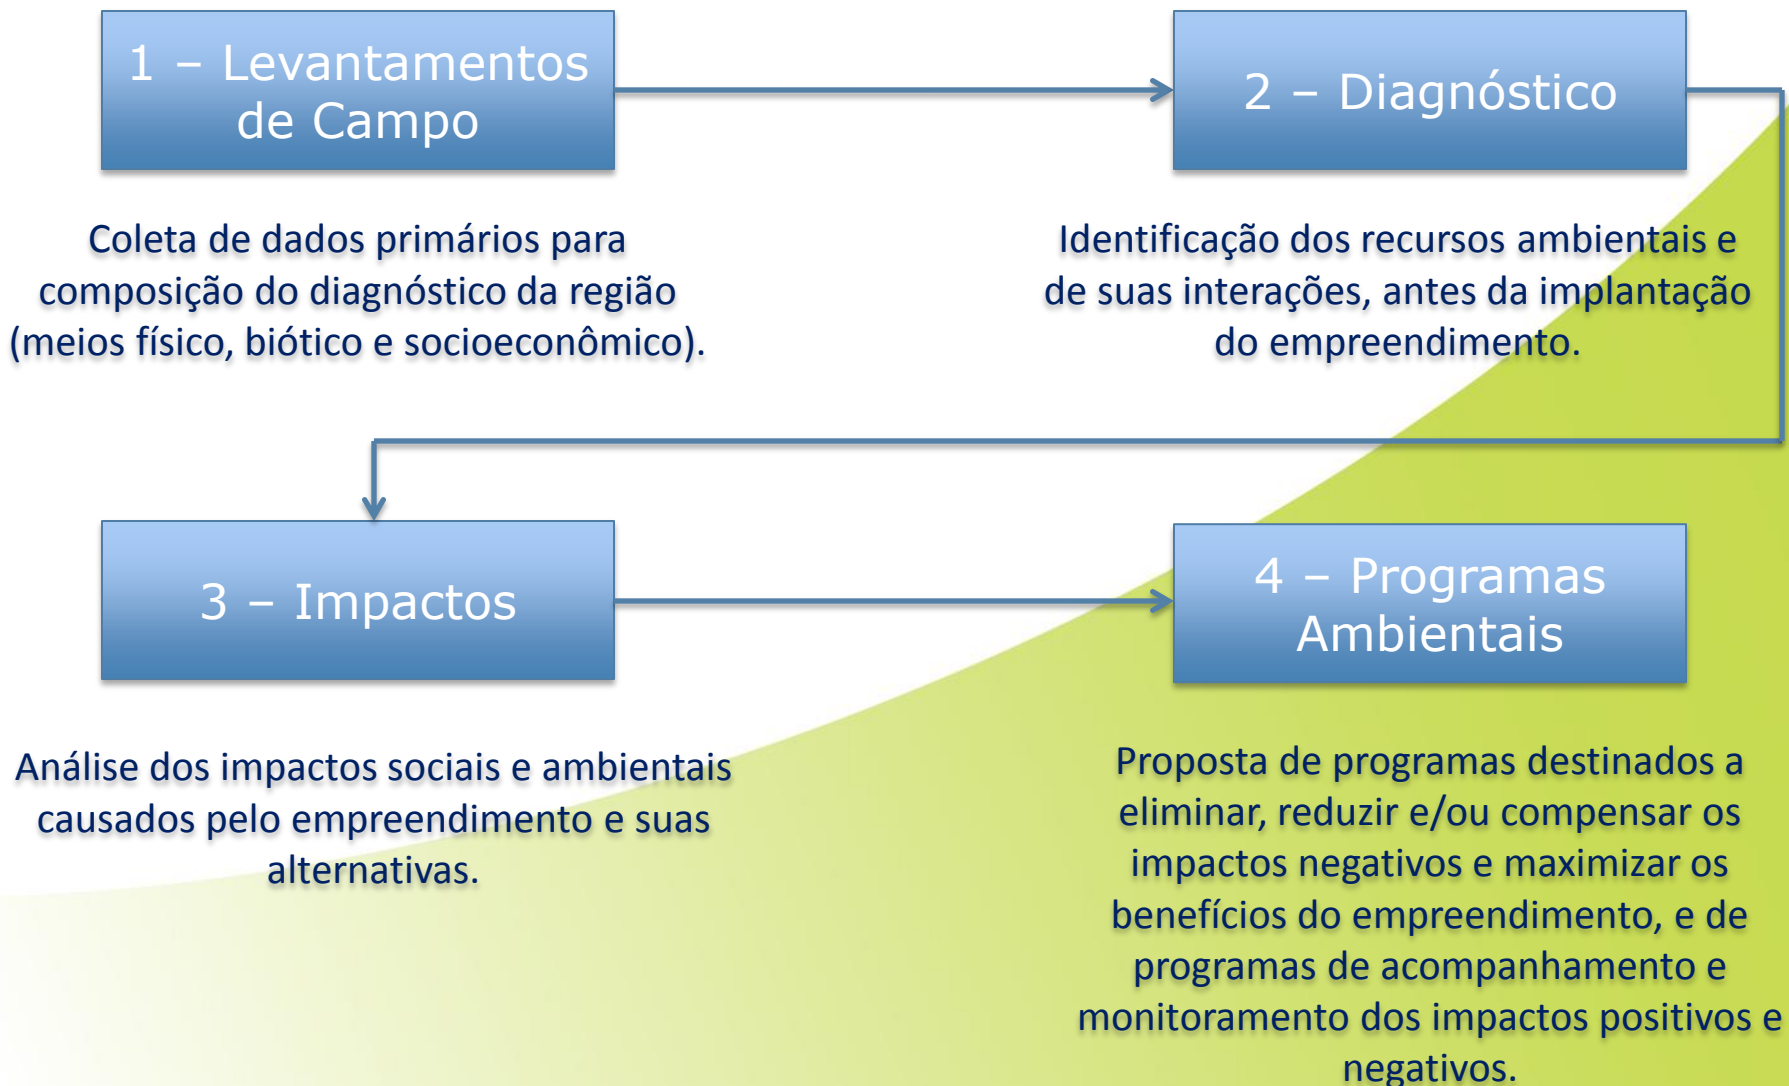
1 – Levantamentos de Campo

2 – Diagnóstico

Coleta de dados primários para composição do diagnóstico da região (meios físico, biótico e socioeconômico).

Identificação dos recursos ambientais e de suas interações, antes da implantação do empreendimento.

3 – Impactos

4 – Programas Ambientais

Análise dos impactos sociais e ambientais causados pelo empreendimento e suas alternativas.

Proposta de programas destinados a eliminar, reduzir e/ou compensar os impactos negativos e maximizar os benefícios do empreendimento, e de programas de acompanhamento e monitoramento dos impactos positivos e negativos.